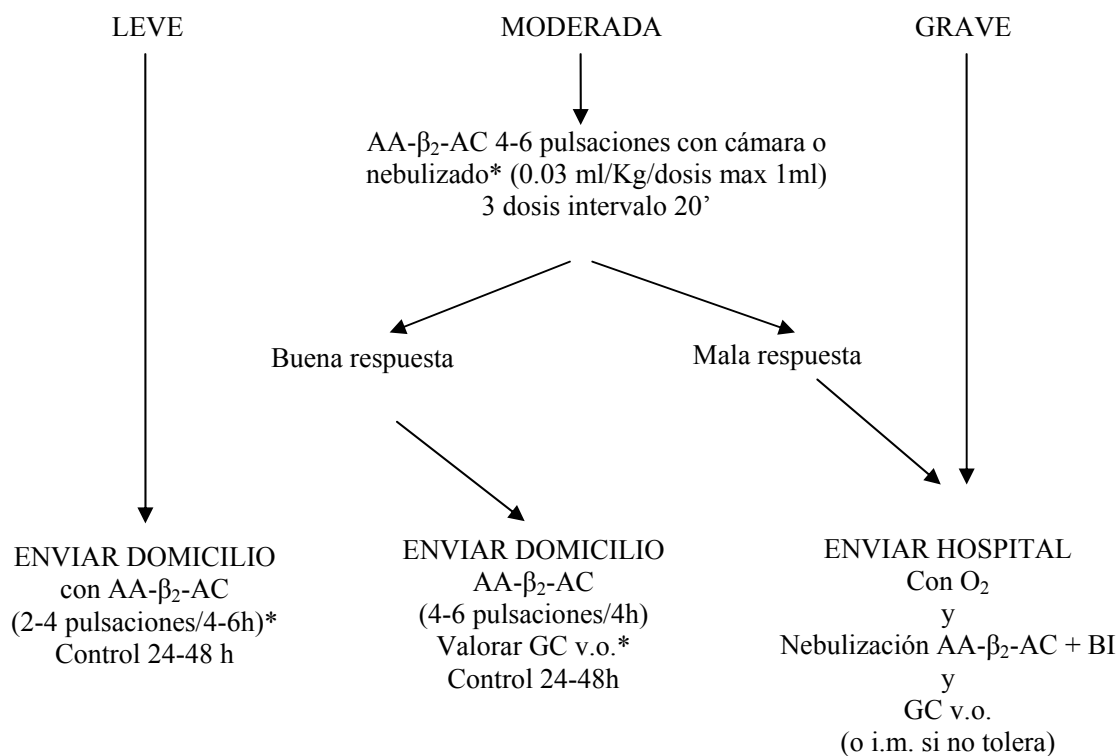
LEVE

MODERADA

GRAVE

AA-$\beta_2$-AC 4-6 pulsaciones con cámara o nebulizado* (0.03 ml/Kg/dosis max 1ml) 3 dosis intervalo 20'

Buena respuesta

Mala respuesta

ENVIAR DOMICILIO
con AA-$\beta_2$-AC
(2-4 pulsaciones/4-6h)*
Control 24-48 h

ENVIAR DOMICILIO
AA-$\beta_2$-AC
(4-6 pulsaciones/4h)
Valorar GC v.o.*
Control 24-48h

ENVIAR HOSPITAL
Con $O_2$
y
Nebulización AA-$\beta_2$-AC + BI
y
GC v.o.
(o i.m. si no tolera)